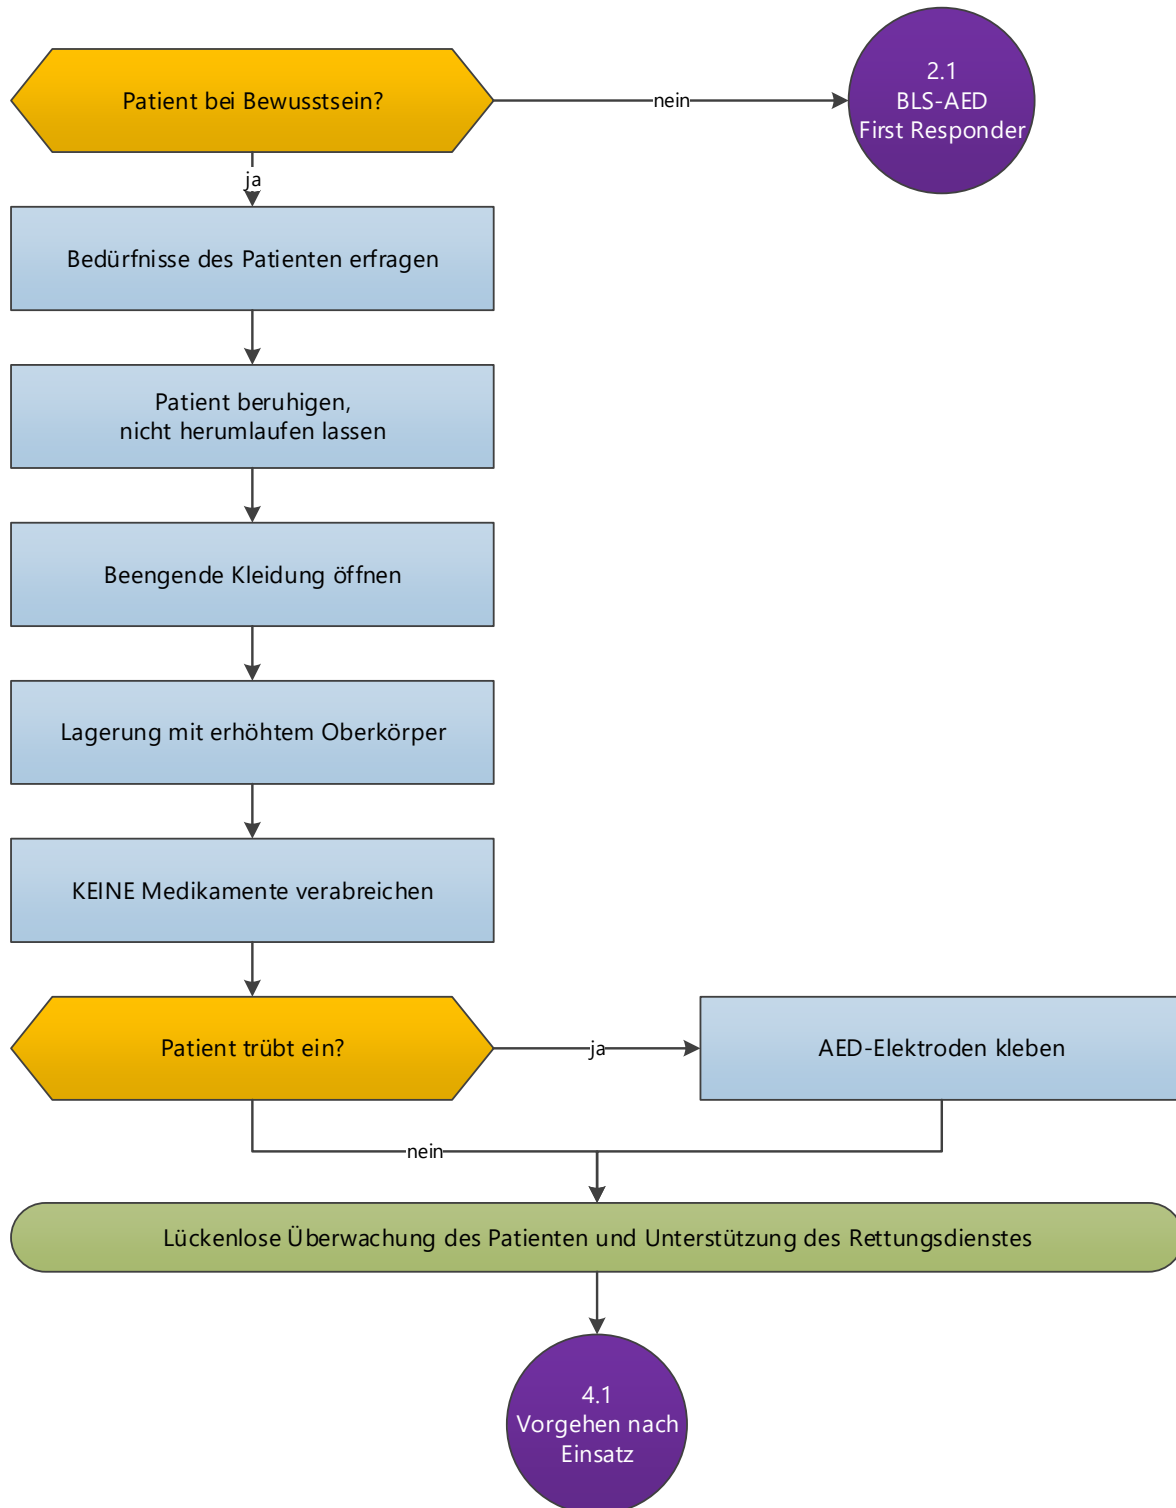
Patient bei Bewusstsein?

nein

2.1
BLS-AED
First Responder

ja

Bedürfnisse des Patienten erfragen

Patient beruhigen, nicht herumlaufen lassen

Beengende Kleidung öffnen

Lagerung mit erhöhtem Oberkörper

KEINE Medikamente verabreichen

Patient trübt ein?

ja

AED-Elektroden kleben

nein

Lückenlose Überwachung des Patienten und Unterstützung des Rettungsdienstes

4.1
Vorgehen nach Einsatz